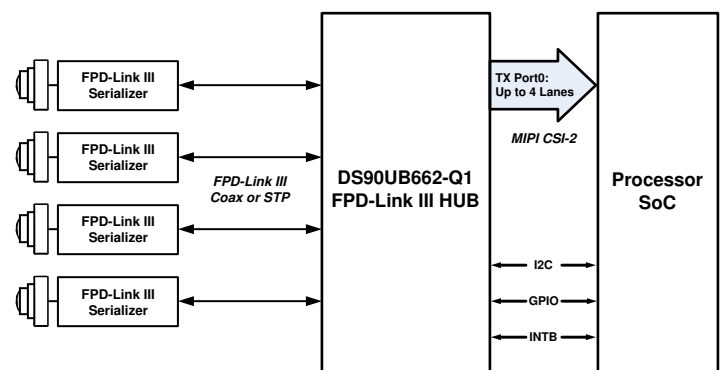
FPD-Link III Serializer

FPD-Link III Serializer

FPD-Link III Serializer

FPD-Link III Serializer

FPD-Link III Coax or STP

DS90UB662-Q1 FPD-Link III HUB

TX Port0: Up to 4 Lanes

MIPI CSI-2

I2C

GPIO

INTB

Processor SoC